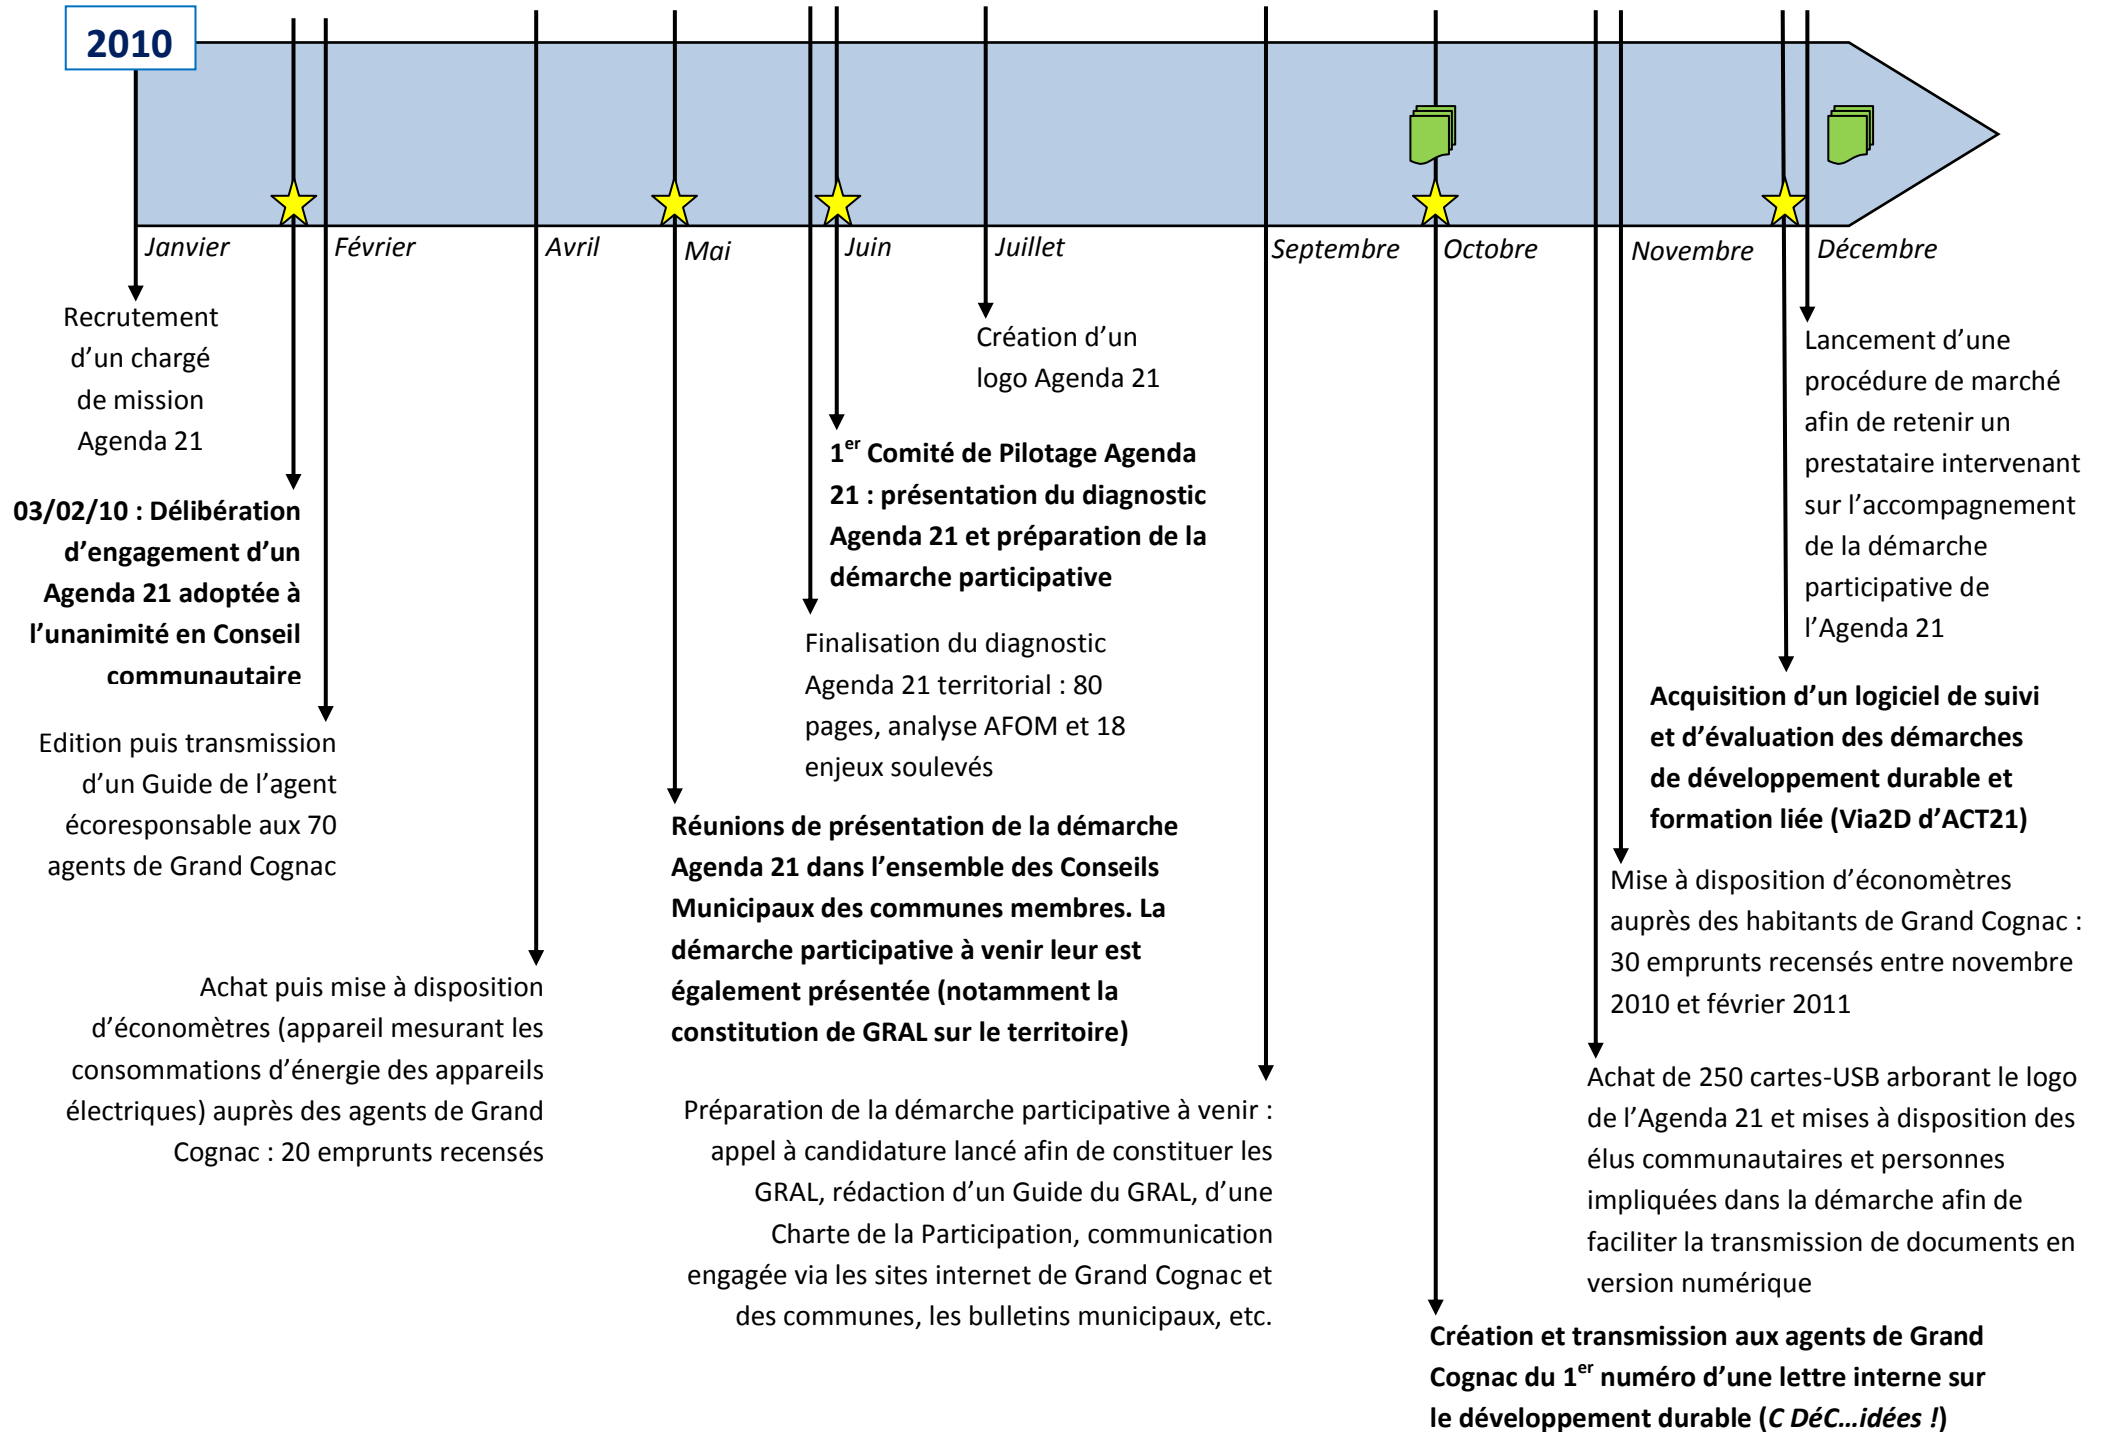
2010

Janvier Février Avril Mai Juin Juillet Septembre Octobre Novembre Décembre

Recrutement d'un chargé de mission Agenda 21

03/02/10 : Délibération d'engagement d'un Agenda 21 adoptée à l'unanimité en Conseil communautaire

Edition puis transmission d'un Guide de l'agent écoresponsable aux 70 agents de Grand Cognac

Achat puis mise à disposition d'économètres (appareil mesurant les consommations d'énergie des appareils électriques) auprès des agents de Grand Cognac : 20 emprunts recensés

Création d'un logo Agenda 21

1$^{er}$ Comité de Pilotage Agenda 21 : présentation du diagnostic Agenda 21 et préparation de la démarche participative

Finalisation du diagnostic Agenda 21 territorial : 80 pages, analyse AFOM et 18 enjeux soulevés

Réunions de présentation de la démarche Agenda 21 dans l'ensemble des Conseils Municipaux des communes membres. La démarche participative à venir leur est également présentée (notamment la constitution de GRAL sur le territoire)

Préparation de la démarche participative à venir : appel à candidature lancé afin de constituer les GRAL, rédaction d'un Guide du GRAL, d'une Charte de la Participation, communication engagée via les sites internet de Grand Cognac et des communes, les bulletins municipaux, etc.

Lancement d'une procédure de marché afin de retenir un prestataire intervenant sur l'accompagnement de la démarche participative de l'Agenda 21

Acquisition d'un logiciel de suivi et d'évaluation des démarches de développement durable et formation liée (Via2D d'ACT21)

Mise à disposition d'économètres auprès des habitants de Grand Cognac : 30 emprunts recensés entre novembre 2010 et février 2011

Achat de 250 cartes-USB arborant le logo de l'Agenda 21 et mises à disposition des élus communautaires et personnes impliquées dans la démarche afin de faciliter la transmission de documents en version numérique

Création et transmission aux agents de Grand Cognac du 1$^{er}$ numéro d'une lettre interne sur le développement durable (C DéC…idées !)